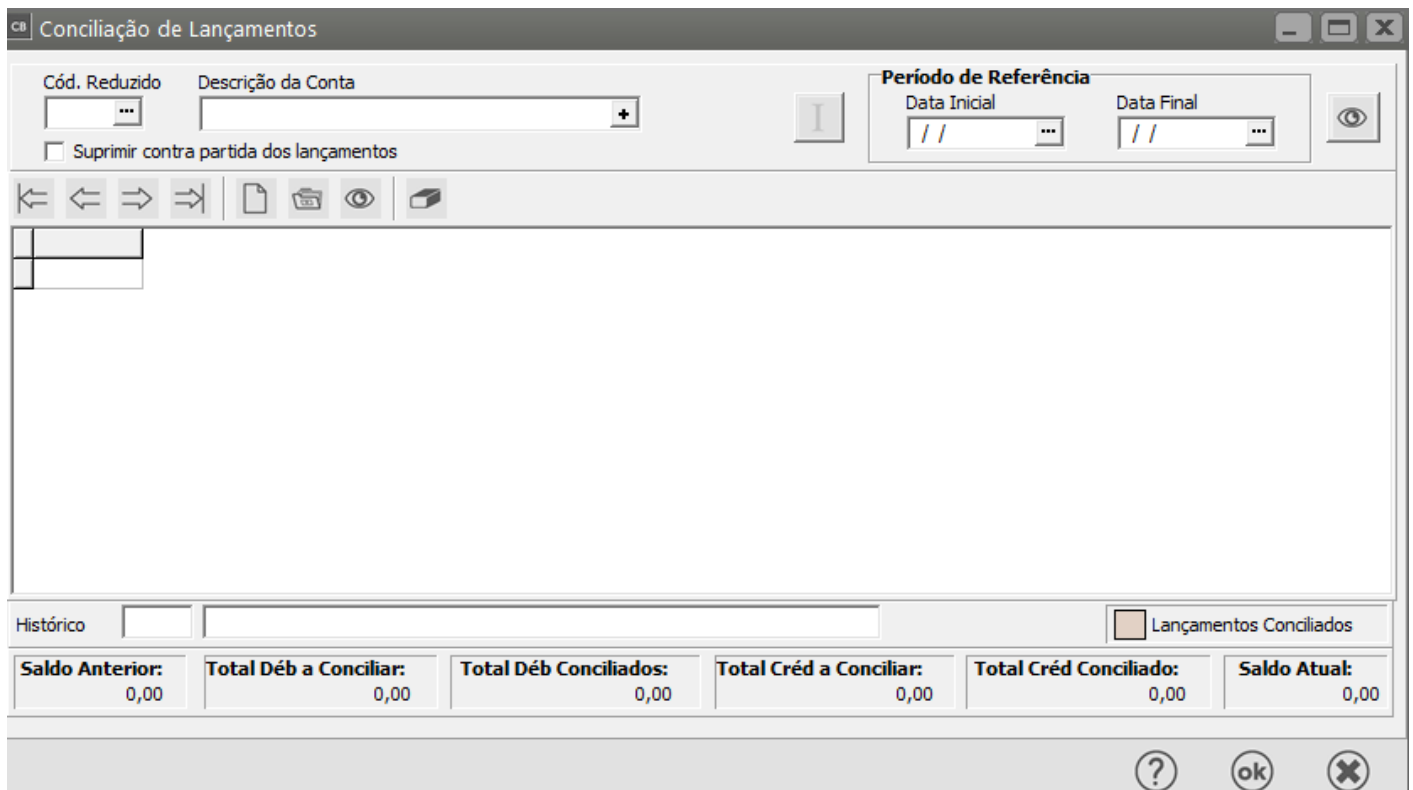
CB Conciliação de Lançamentos

Cód. Reduzido
Descrição da Conta
Período de Referência
Data Inicial
Data Final
/ /
/ /
Suprimir contra partida dos lançamentos

Histórico
Lançamentos Conciliados

| Saldo Anterior: | Total Déb a Conciliar: | Total Déb Conciliados: | Total Créd a Conciliar: | Total Créd Conciliado: | Saldo Atual: |
|---|---|---|---|---|---|
| 0,00 | 0,00 | 0,00 | 0,00 | 0,00 | 0,00 |

ok